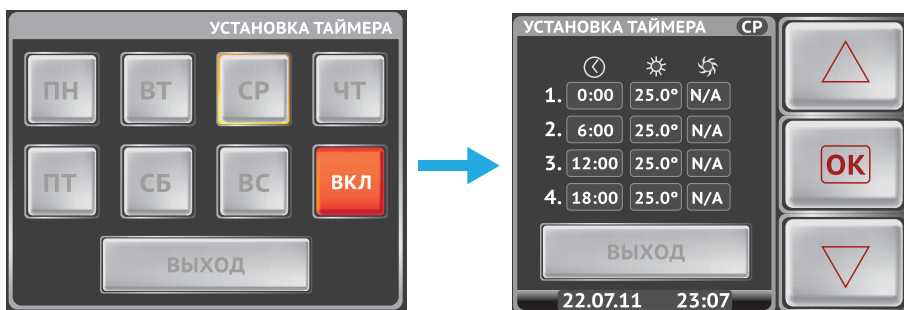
УСТАНОВКА ТАЙМЕРА

ПН ВТ СР ЧТ

ПТ СБ ВС ВКЛ

ВЫХОД

УСТАНОВКА ТАЙМЕРА СР

| | | | |
|---|---|---|---|
| 1. | 0:00 | 25.0° | N/A |
| 2. | 6:00 | 25.0° | N/A |
| 3. | 12:00 | 25.0° | N/A |
| 4. | 18:00 | 25.0° | N/A |

ВЫХОД

22.07.11 23:07

OK